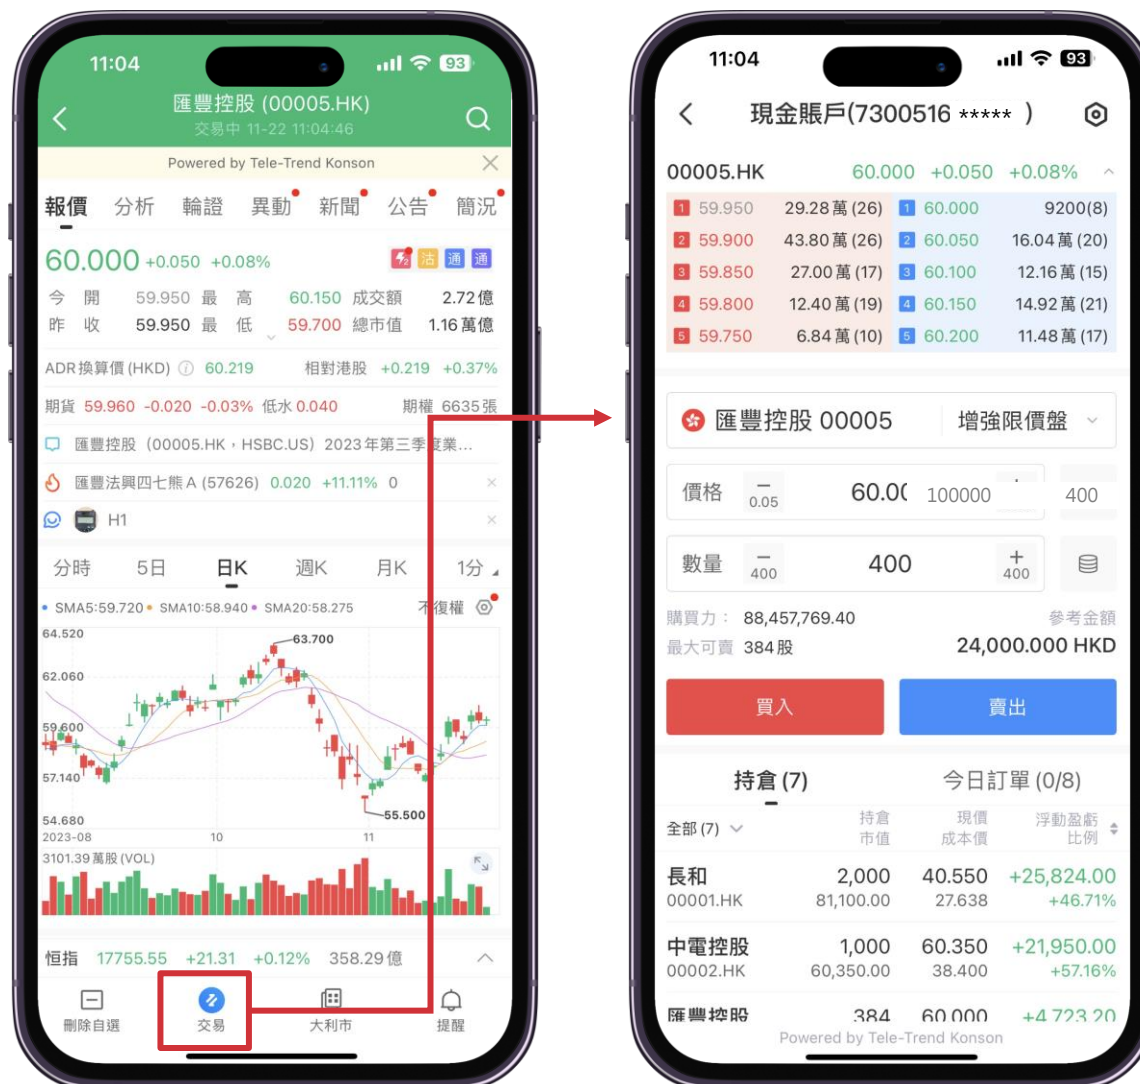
11:04 93

匯豐控股 (00005.HK)
交易中 11-22 11:04:46

Powered by Tele-Trend Konson

報價 分析 輪證 異動 新聞 公告 簡況

60.000 +0.050 +0.08%

| 今開 | 59.950 | 最高 | 60.150 | 成交額 | 2.72億 |
|---|---|---|---|---|---|
| 昨收 | 59.950 | 最低 | 59.700 | 總市值 | 1.16萬億 |

ADR換算價(HKD) 60.219 相對港股 +0.219 +0.37%

期貨 59.960 -0.020 -0.03% 低水 0.040 期權 6635張

匯豐控股 (00005.HK，HSBC.US) 2023年第三季度業...

匯豐法興四七熊A (57626) 0.020 +11.11% 0

H1

分時 5日 日K 週K 月K 1分

• SMA5:59.720 • SMA10:58.940 • SMA20:58.275 不復權

64.520
63.700
62.060
59.600
57.140
55.500
54.680
2023-08 10 11

3101.39萬股 (VOL)

恒指 17755.55 +21.31 +0.12% 358.29億

刪除自選 交易 大利市 提醒

11:04 93

現金賬戶(7300516 ***** )

00005.HK 60.000 +0.050 +0.08%

| 1 | 59.950 | 29.28萬 (26) | 1 | 60.000 | 9200(8) |
|---|---|---|---|---|---|
| 2 | 59.900 | 43.80萬 (26) | 2 | 60.050 | 16.04萬 (20) |
| 3 | 59.850 | 27.00萬 (17) | 3 | 60.100 | 12.16萬 (15) |
| 4 | 59.800 | 12.40萬 (19) | 4 | 60.150 | 14.92萬 (21) |
| 5 | 59.750 | 6.84萬 (10) | 5 | 60.200 | 11.48萬 (17) |

匯豐控股 00005 增強限價盤

價格 − 0.05 60.0( 100000 400

數量 − 400 400 + 400

購買力： 88,457,769.40 參考金額
最大可賣 384股 24,000.000 HKD

買入 賣出

持倉 (7) 今日訂單 (0/8)

全部 (7) 持倉 市值 現價 成本價 浮動盈虧 比例

| 長和 00001.HK | 2,000 81,100.00 | 40.550 27.638 | +25,824.00 +46.71% |
|---|---|---|---|
| 中電控股 00002.HK | 1,000 60,350.00 | 60.350 38.400 | +21,950.00 +57.16% |
| 匯豐控股 | 384 | 60.000 | +4,723.20 |

Powered by Tele-Trend Konson